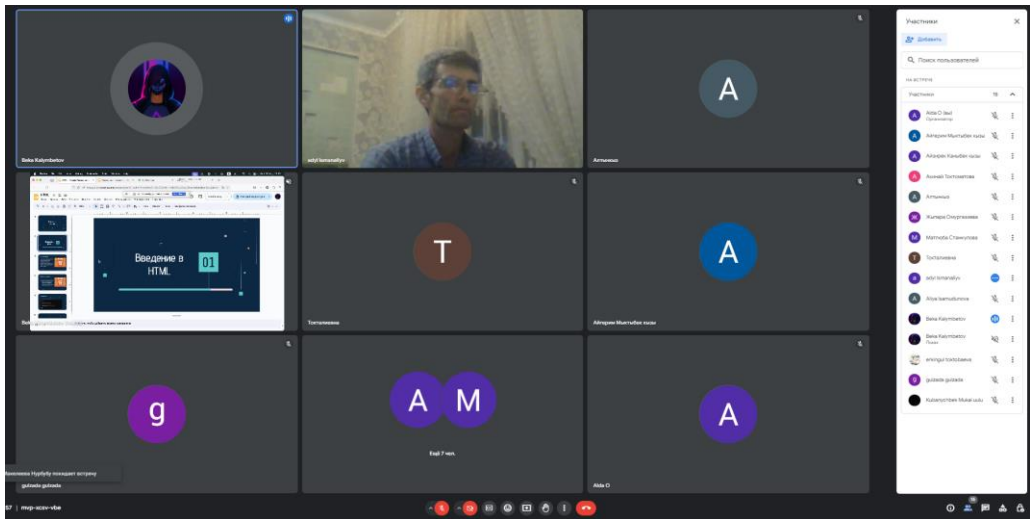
Beka Kalymbetov

adyl Ismanaliyv

A

Алтынкыз

Введение в HTML.

01

T

Топтолиева

A

Айгерим Мыктыбек кызы

g

gulzada gulzada

A M

Ещё 7 чел.

A

Aida O

Уманова Нурбубу покидает встречу

67 | mvp-scov-vbe

Участники

Добавить

Поиск пользователей

На встрече

Участники

Aida O

Организатор

Айгерим Мыктыбек кызы

Айгерим Канybек кызы

Акинай Топтогалиева

Алтынкыз

Жылдыз Омургазиева

Матлюба Станкулова

Топтолиева

adyl Ismanaliyv

Aliya Isamudinova

Beka Kalymbetov

Beka Kalymbetov

Показ

elmingul toktobaeva

gulzada gulzada

Kubanychbek Mukai uulu

16